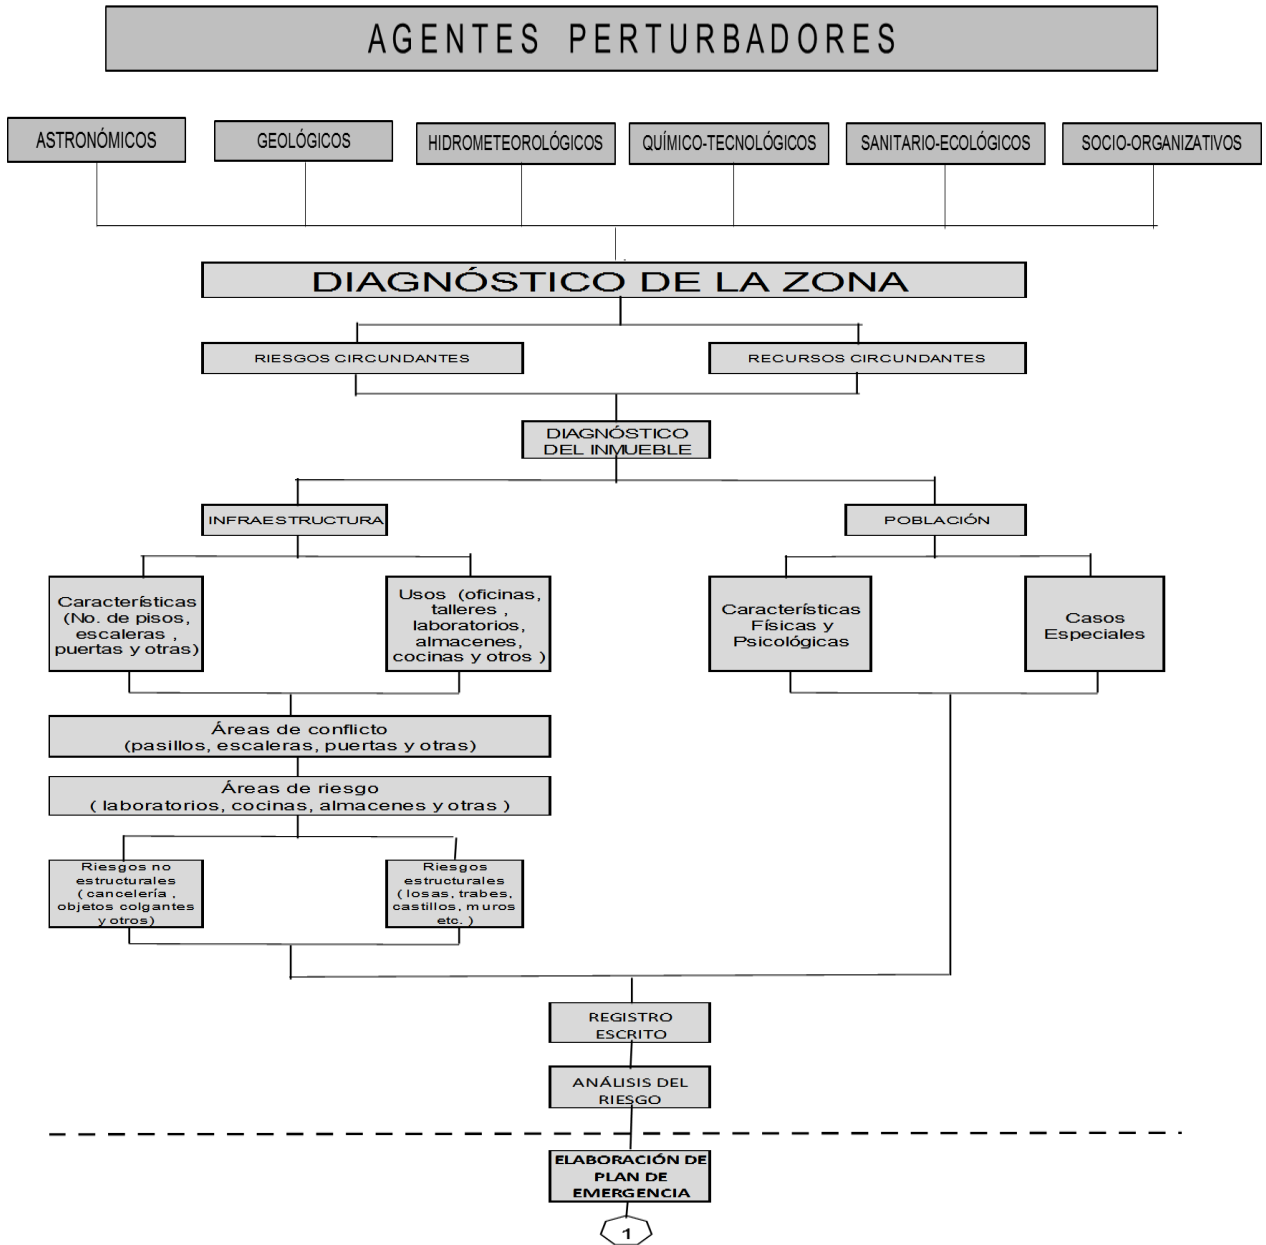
AGENTES PERTURBADORES

ASTRONÓMICOS

GEOLÓGICOS

HIDROMETEOROLÓGICOS

QUÍMICO-TECNOLÓGICOS

SANITARIO-ECOLÓGICOS

SOCIO-ORGANIZATIVOS

DIAGNÓSTICO DE LA ZONA

RIESGOS CIRCUNDANTES

RECURSOS CIRCUNDANTES

DIAGNÓSTICO DEL INMUEBLE

INFRAESTRUCTURA

POBLACIÓN

Características (No. de pisos, escaleras , puertas y otras)

Usos (oficinas, talleres , laboratorios, almacenes, cocinas y otros )

Características Físicas y Psicológicas

Casos Especiales

Áreas de conflicto (pasillos, escaleras, puertas y otras)

Áreas de riesgo ( laboratorios, cocinas, almacenes y otras )

Riesgos no estructurales ( cancelería , objetos colgantes y otros)

Riesgos estructurales ( losas, trabes, castillos, muros etc. )

REGISTRO ESCRITO

ANÁLISIS DEL RIESGO

ELABORACIÓN DE PLAN DE EMERGENCIA

1